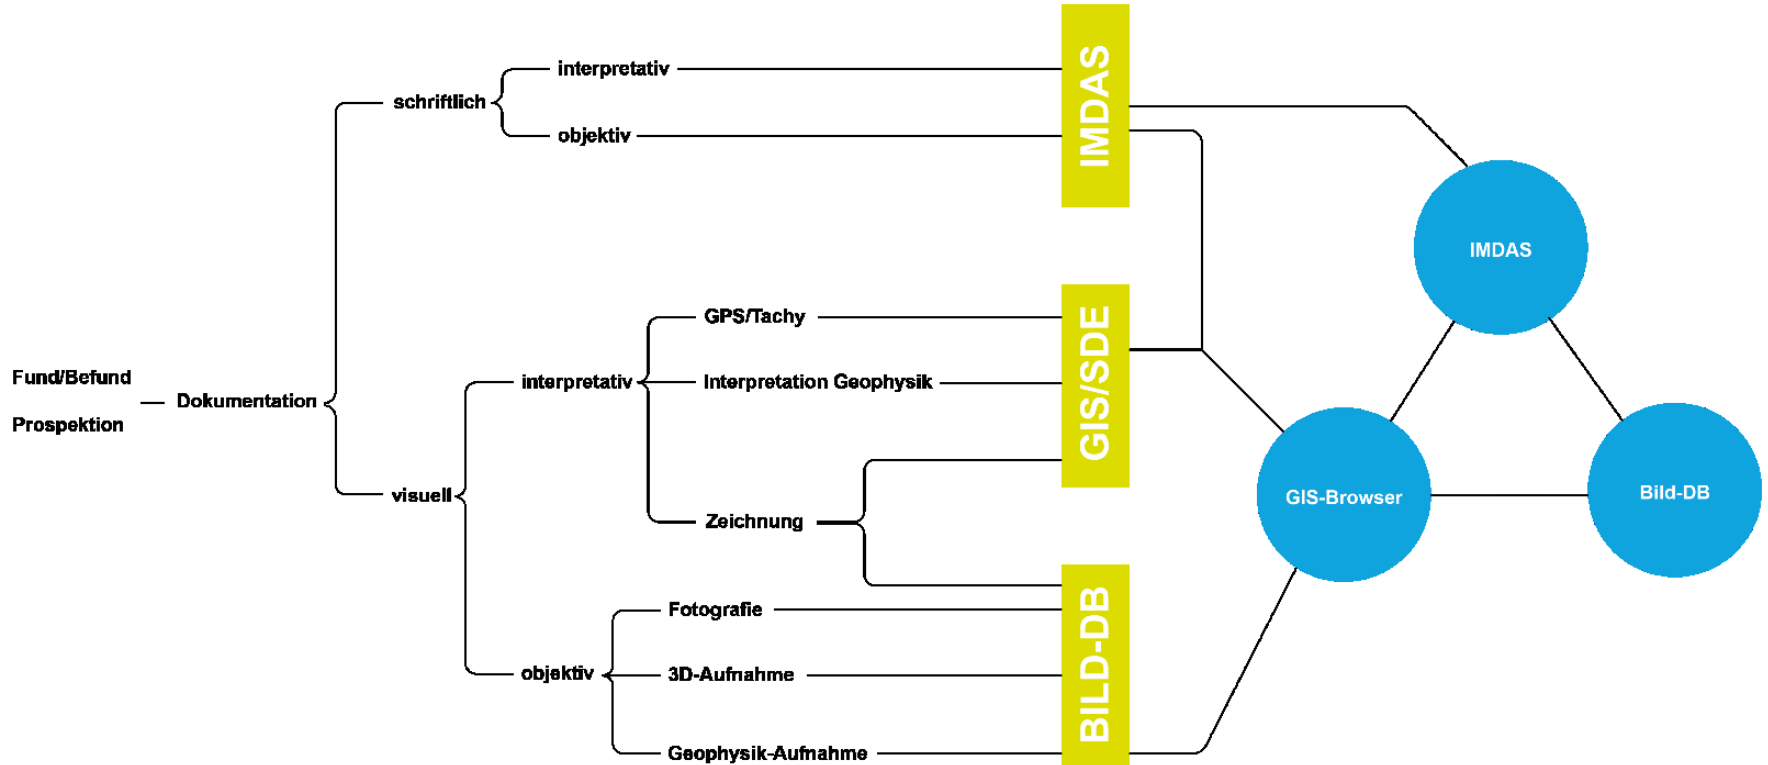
Fund/Befund

Prospektion

Dokumentation

schriftlich

interpretativ

objektiv

visuell

interpretativ

GPS/Tachy

Interpretation Geophysik

Zeichnung

objektiv

Fotografie

3D-Aufnahme

Geophysik-Aufnahme

IMDAS

GIS/SDE

BILD-DB

IMDAS

GIS-Browser

Bild-DB